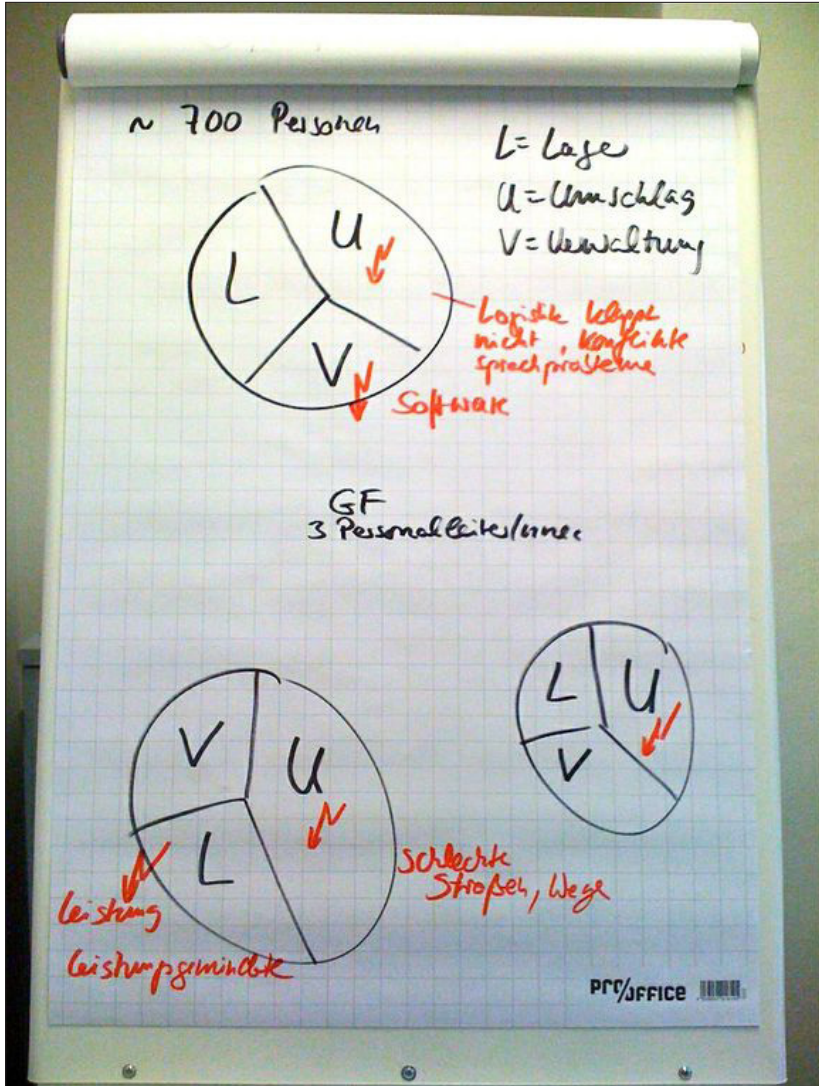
~ 700 Personen

L = Lage
U = Umschlag
V = Verwaltung

U
L
V

Logistik klappt nicht, Konflikte Sprachprobleme

Software

GF
3 Personalleiter/innen

V
U
L

Leistung

Leistungsgeminderte

Schlechte Straßen, Wege

L
U
V

pro/office